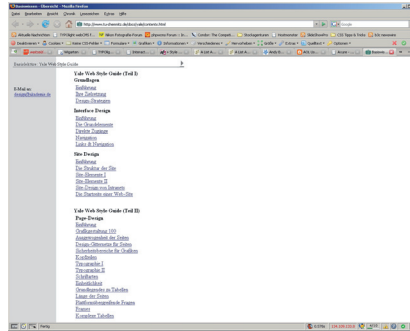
Rezensionen - Übersicht - Mozilla Firefox
Datei Bearbeiten Ansicht Chronik Lesezeichen Extras Hilfe
http://www.buchaestetic.de/docs/yale/contents.html
Google

Bereich/Inhalt: Yale Web Style Guide

E-Mail an:
design@buchaestetic.de

Yale Web Style Guide (Teil I)
Grundlagen
Einführung
Ihre Zielsetzung
Design-Strategien

Interface Design
Einführung
Die Grundelemente
Direkte Zugänge
Navigation
Links & Navigation

Site Design
Einführung
Die Struktur der Site
Site-Elemente I
Site-Elemente II
Site-Design von Intranets
Die Startseite einer Web-Site

Yale Web Style Guide (Teil II)
Page Design
Einführung
Grafikgestaltung 100
Ausgewogenheit der Seiten
Design-Grundraster für Seiten
Sicherheitsbereiche für Grafiken
Kopfzeilen
Typographie I
Typographie II
Schriftarten
Einheitlichkeit
Grundlegendes zu Tabellen
Länge der Seiten
Plattformübergreifende Fragen
Frames
Komplexe Tabellen

Fertig